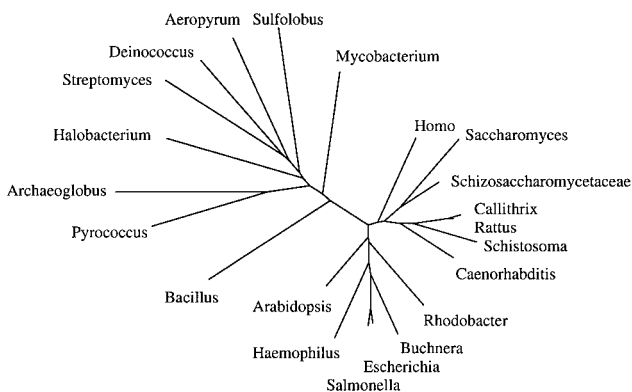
Aeropyrum
Sulfolobus
Deinococcus
Mycobacterium
Streptomyces
Halobacterium
Homo
Saccharomyces
Archaeoglobus
Schizosaccharomycetaceae
Callithrix
Rattus
Pyrococcus
Schistosoma
Caenorhabditis
Bacillus
Arabidopsis
Rhodobacter
Haemophilus
Buchnera
Escherichia
Salmonella